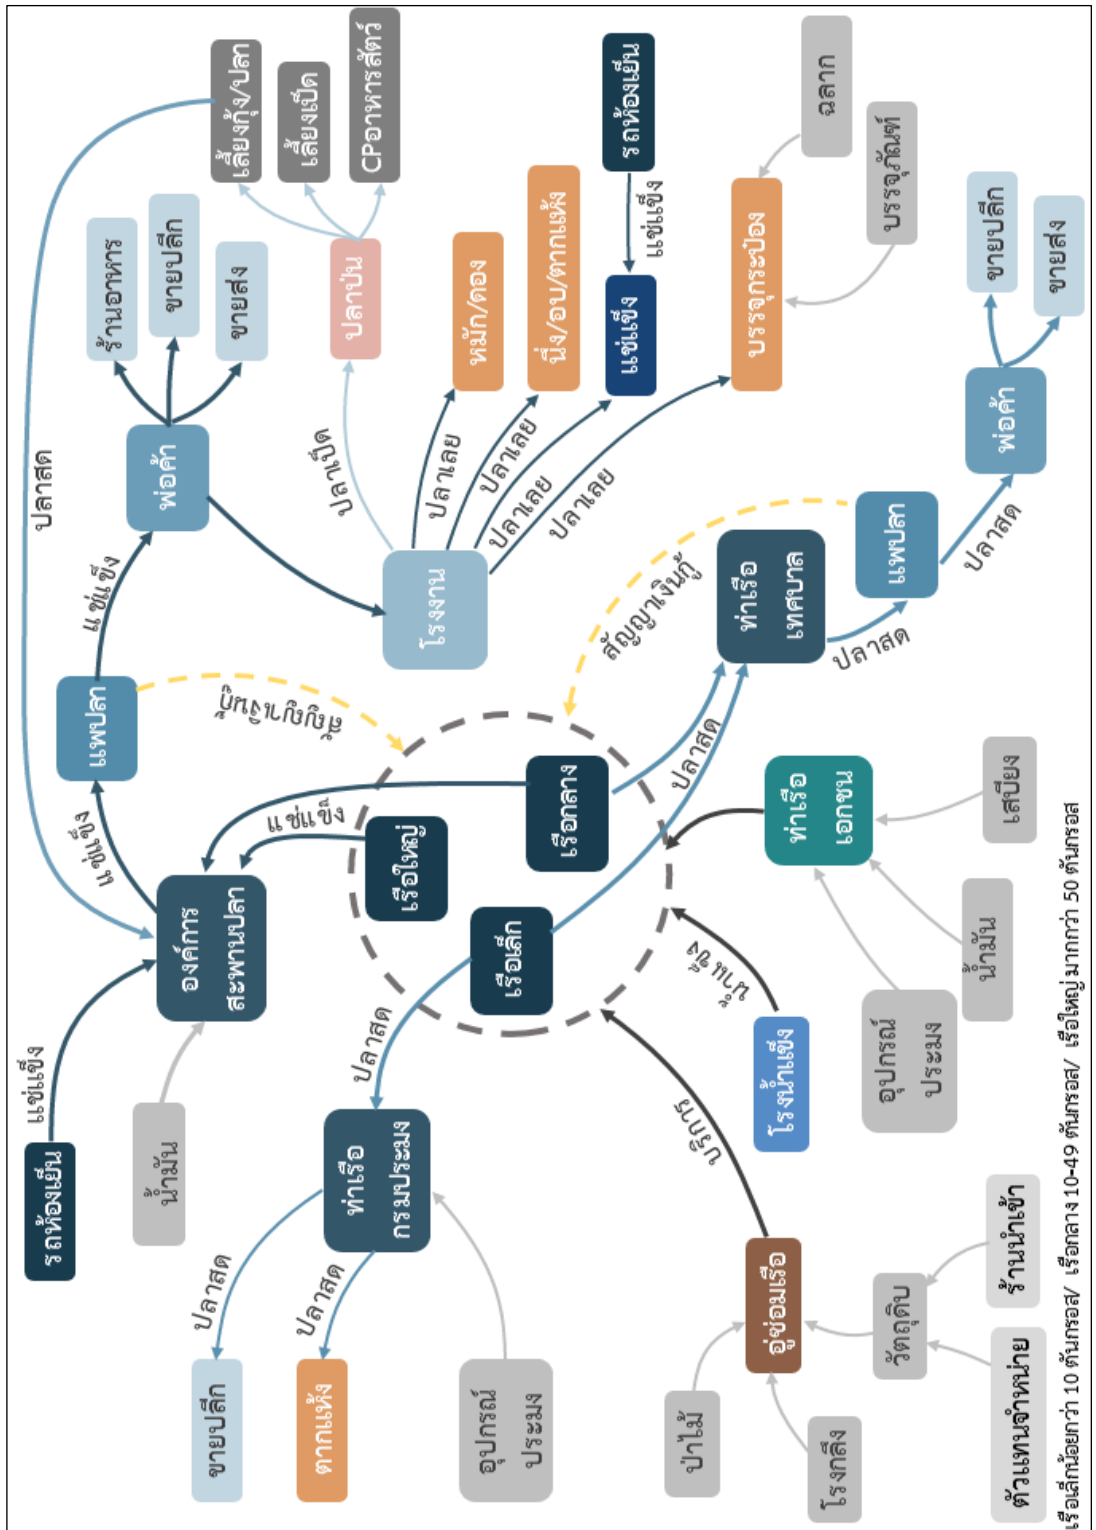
รถห้องเย็น
แช่แข็ง
น้ำมัน
องค์การสะพานปลา
แช่แข็ง
แพปลา
แช่แข็ง
พ่อค้า
ร้านอาหาร
ขายปลีก
ขายส่ง
ปลาสด
เลี้ยงกุ้ง/ปลา
เลี้ยงเป็ด
CPอาหารสัตว์
ปลาป่น
ปลาเป็ด
โรงงาน
ปลาเลย
ปลาเลย
ปลาเลย
ปลาเลย
หมัก/ดอง
นึ่ง/อบ/ตากแห้ง
แช่แข็ง
รถห้องเย็น
แช่แข็ง
บรรจุกระป๋อง
ฉลาก
บรรจุภัณฑ์
สัญญาเงินกู้
สัญญาเงินกู้
เรือใหญ่
แช่แข็ง
เรือกลาง
เรือเล็ก
ปลาสด
ท่าเรือเทศบาล
ปลาสด
แพปลา
ปลาสด
พ่อค้า
ขายปลีก
ขายส่ง
ท่าเรือเอกชน
เสบียง
น้ำมัน
อุปกรณ์ประมง
โรงน้ำแข็ง
เงินกู้
เงินกู้
ปลาสด
ท่าเรือกรมประมง
ปลาสด
ปลาสด
ขายปลีก
ตากแห้ง
อุปกรณ์ประมง
อู่ซ่อมเรือ
ป่าไม้
โรงกลึง
วัตถุดิบ
ร้านนำเข้า
ตัวแทนจำหน่าย
เรือเล็กน้อยกว่า 10 ตันกรอส/ เรือกลาง 10-49 ตันกรอส/ เรือใหญ่มากกว่า 50 ตันกรอส